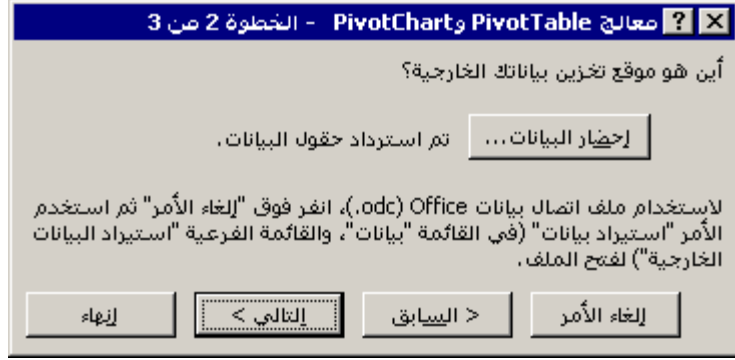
معالج PivotTable وPivotChart - الخطوة 2 من 3

أين هو موقع تخزين بياناتك الخارجية؟

إحضار البيانات... تم استرداد حقول البيانات.

لاستخدام ملف اتصال بيانات Office (.odc)، انقر فوق "إلغاء الأمر" ثم استخدم الأمر "استيراد بيانات" (في القائمة "بيانات"، والقائمة الفرعية "استيراد البيانات الخارجية") لفتح الملف.

إلغاء الأمر
< السابق
التالي >
إنهاء